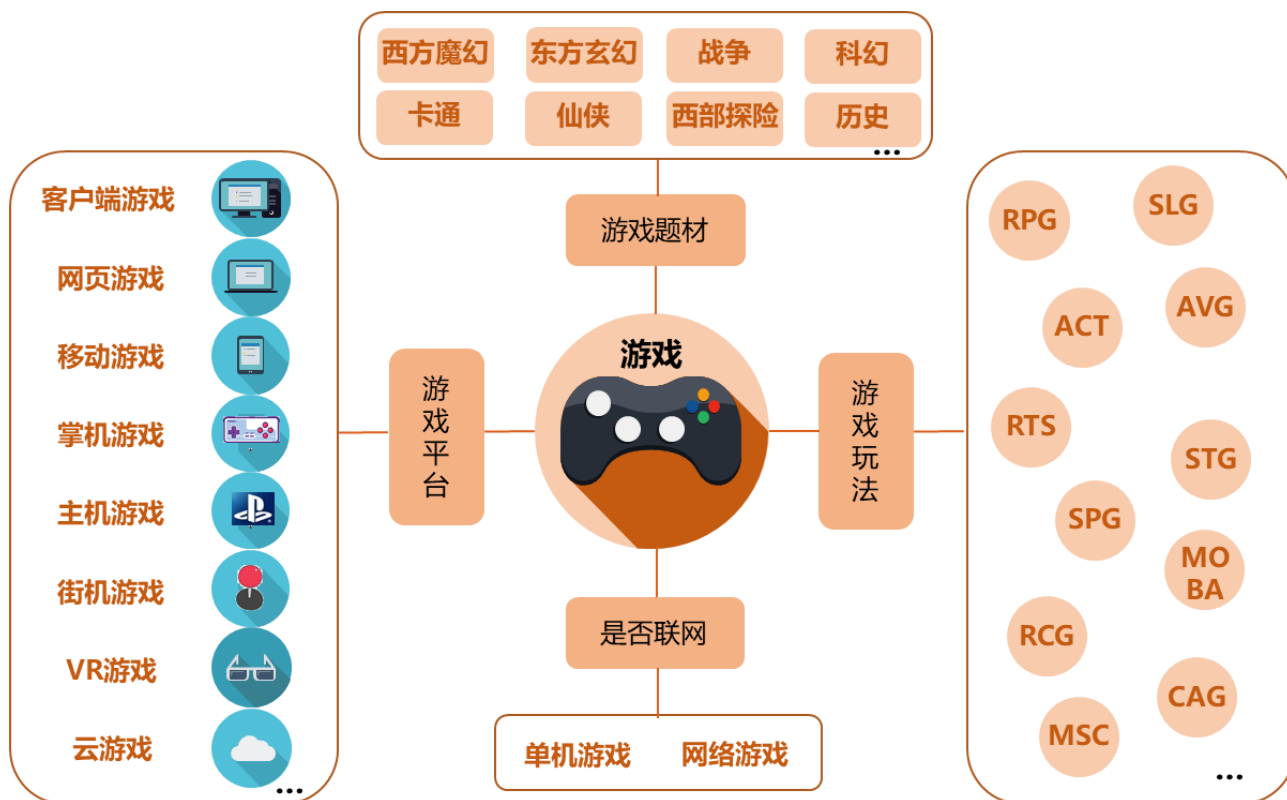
西方魔幻
东方玄幻
战争
科幻
卡通
仙侠
西部探险
历史
...

游戏题材

客户端游戏
网页游戏
移动游戏
掌机游戏
主机游戏
街机游戏
VR游戏
云游戏
...

游戏平台

游戏

游戏玩法

RPG
SLG
ACT
AVG
RTS
STG
SPG
MOBA
RCG
CAG
MSC
...

是否联网

单机游戏
网络游戏